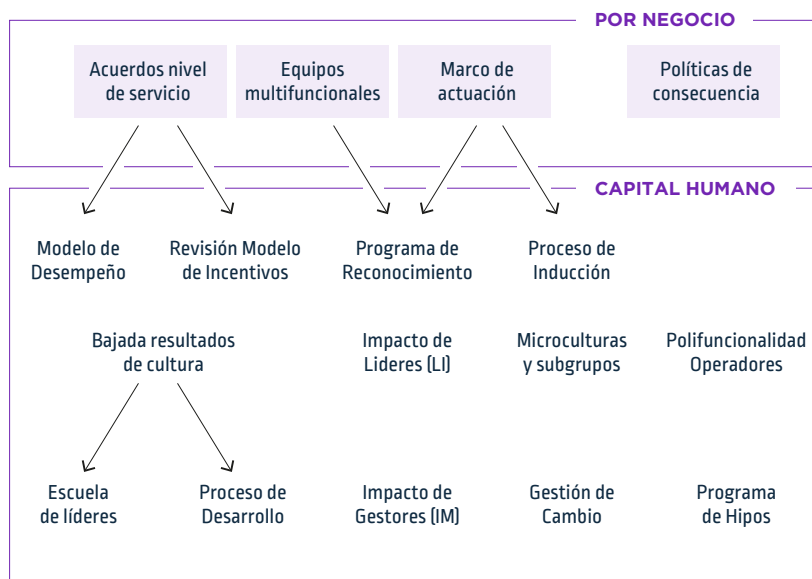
POR NEGOCIO

Acuerdos nivel de servicio

Equipos multifuncionales

Marco de actuación

Políticas de consecuencia

CAPITAL HUMANO

Modelo de Desempeño

Revisión Modelo de Incentivos

Programa de Reconocimiento

Proceso de Inducción

Bajada resultados de cultura

Impacto de Lideres (LI)

Microculturas y subgrupos

Polifuncionalidad Operadores

Escuela de líderes

Proceso de Desarrollo

Impacto de Gestores (IM)

Gestión de Cambio

Programa de Hipos